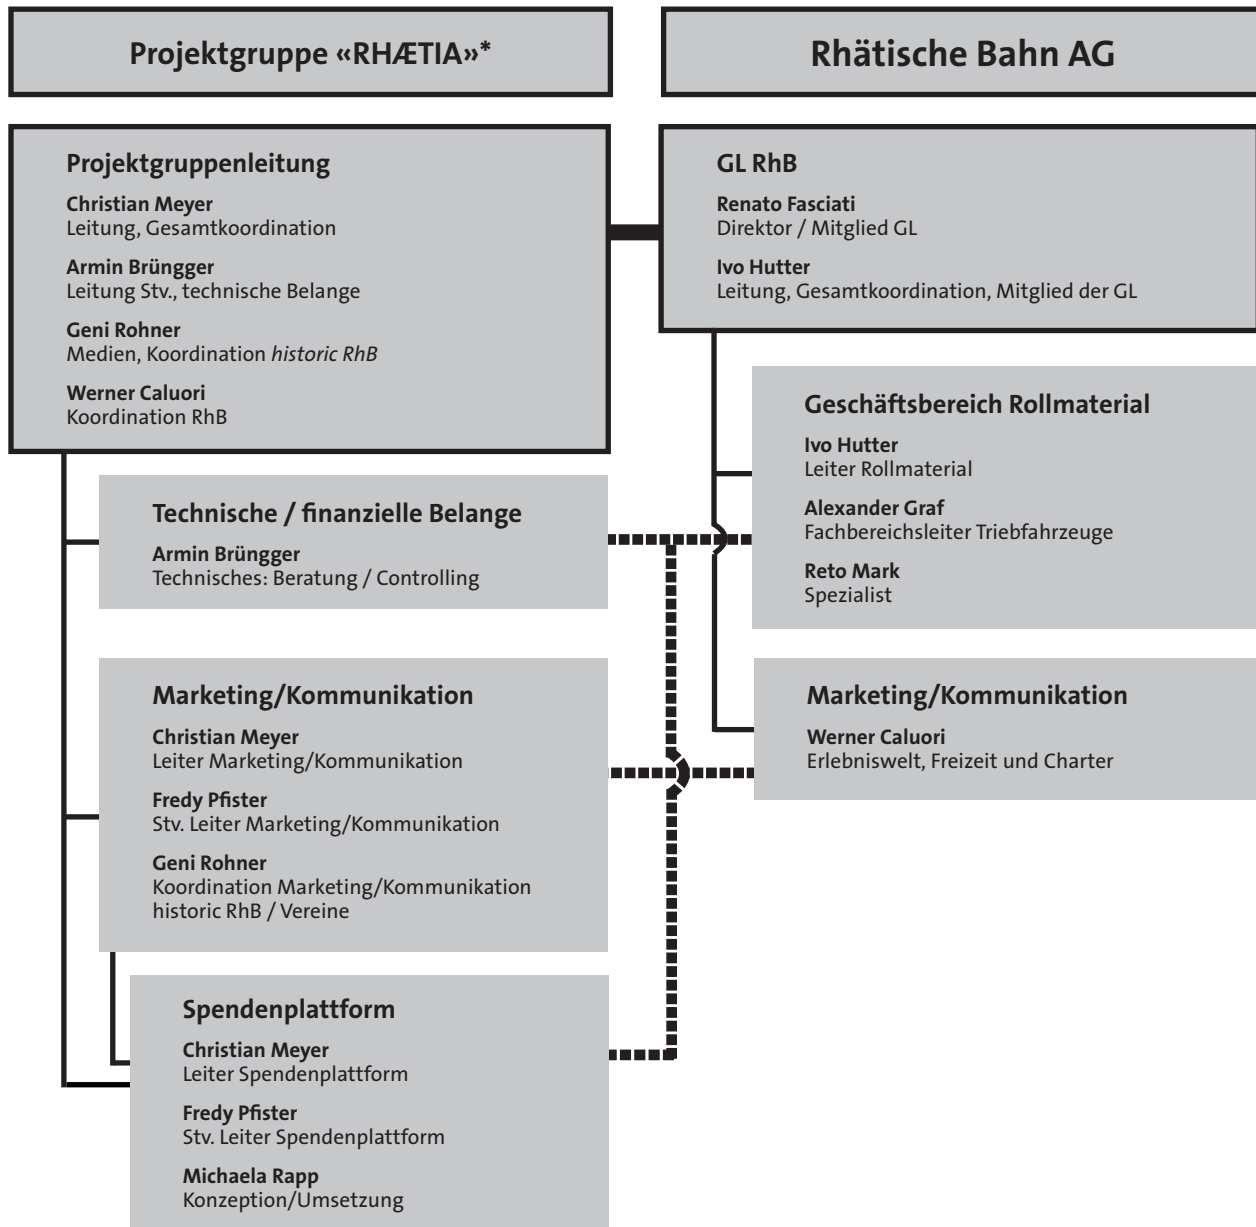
Projektgruppe «RHÆTIA»*

Rhätische Bahn AG

Projektgruppenleitung

Christian Meyer
Leitung, Gesamtkoordination

Armin Brüngger
Leitung Stv., technische Belange

Geni Rohner
Medien, Koordination historic RhB

Werner Caluori
Koordination RhB

GL RhB

Renato Fasciati
Direktor / Mitglied GL

Ivo Hutter
Leitung, Gesamtkoordination, Mitglied der GL

Geschäftsbereich Rollmaterial

Ivo Hutter
Leiter Rollmaterial

Alexander Graf
Fachbereichsleiter Triebfahrzeuge

Reto Mark
Spezialist

Technische / finanzielle Belange

Armin Brüngger
Technisches: Beratung / Controlling

Marketing/Kommunikation

Christian Meyer
Leiter Marketing/Kommunikation

Fredy Pfister
Stv. Leiter Marketing/Kommunikation

Geni Rohner
Koordination Marketing/Kommunikation historic RhB / Vereine

Marketing/Kommunikation

Werner Caluori
Erlebniswelt, Freizeit und Charter

Spendenplattform

Christian Meyer
Leiter Spendenplattform

Fredy Pfister
Stv. Leiter Spendenplattform

Michaela Rapp
Konzeption/Umsetzung